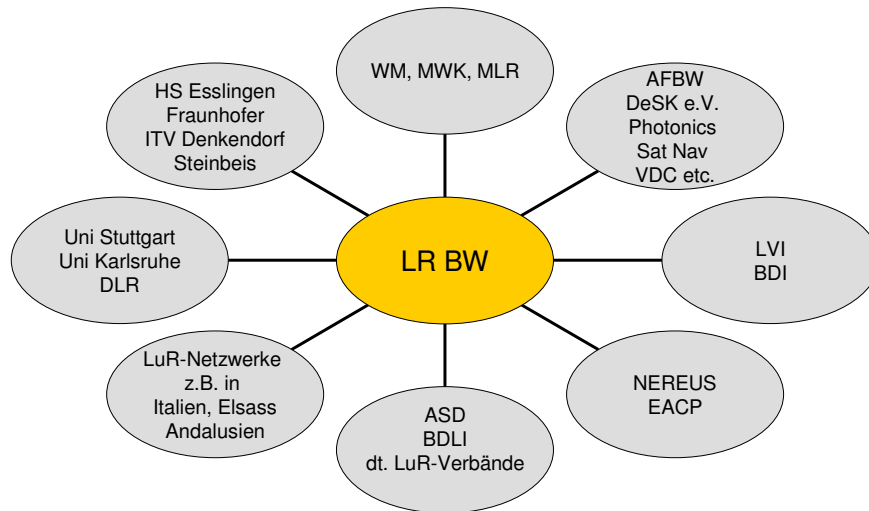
WM, MWK, MLR

HS Esslingen
Fraunhofer
ITV Denkendorf
Steinbeis

AFBW
DeSK e.V.
Photonics
Sat Nav
VDC etc.

Uni Stuttgart
Uni Karlsruhe
DLR

LR BW

LVI
BDI

LuR-Netzwerke
z.B. in
Italien, Elsass
Andalusien

NEREUS
EACP

ASD
BDLI
dt. LuR-Verbände